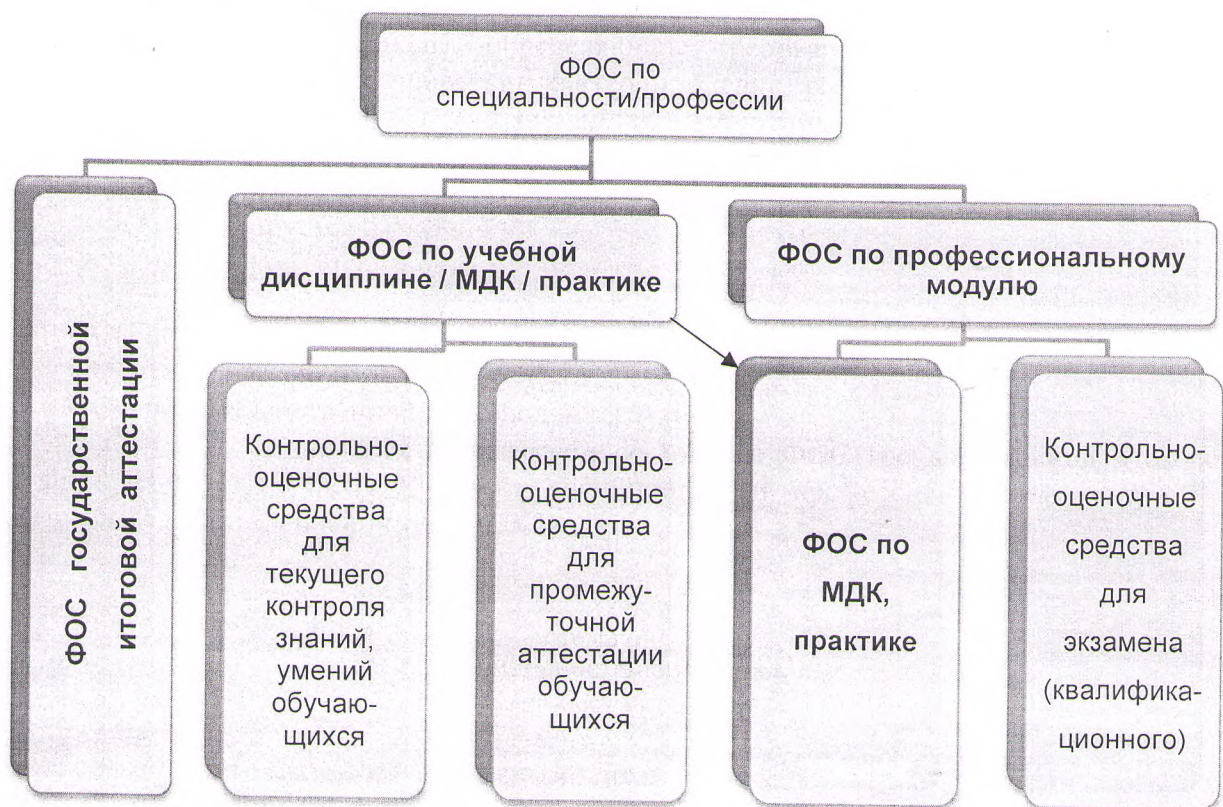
ФОС по специальности/профессии

ФОС государственной итоговой аттестации

ФОС по учебной дисциплине / МДК / практике

ФОС по профессиональному модулю

Контрольно-оценочные средства для текущего контроля знаний, умений обучающихся

Контрольно-оценочные средства для промежуточной аттестации обучающихся

ФОС по МДК, практике

Контрольно-оценочные средства для экзамена (квалификационного)